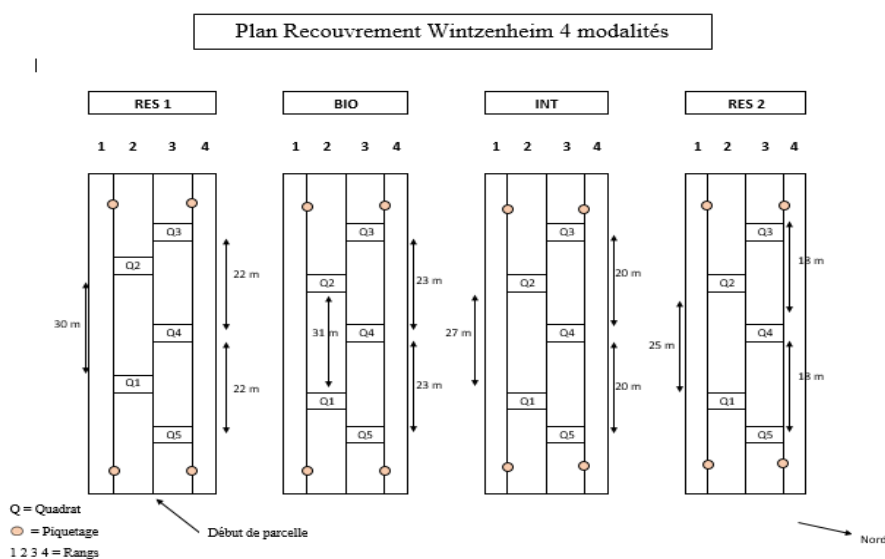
Plan Recouvrement Wintzenheim 4 modalités

RES 1

1 2 3 4

Q3
Q2
Q4
Q1
Q5

22 m
30 m
22 m

BIO

1 2 3 4

Q3
Q2
Q4
Q1
Q5

23 m
31 m
23 m

INT

1 2 3 4

Q3
Q2
Q4
Q1
Q5

20 m
27 m
20 m

RES 2

1 2 3 4

Q3
Q2
Q4
Q1
Q5

18 m
25 m
18 m

Q = Quadrat
= Piquetage
1 2 3 4 = Rangs

Début de parcelle

Nord